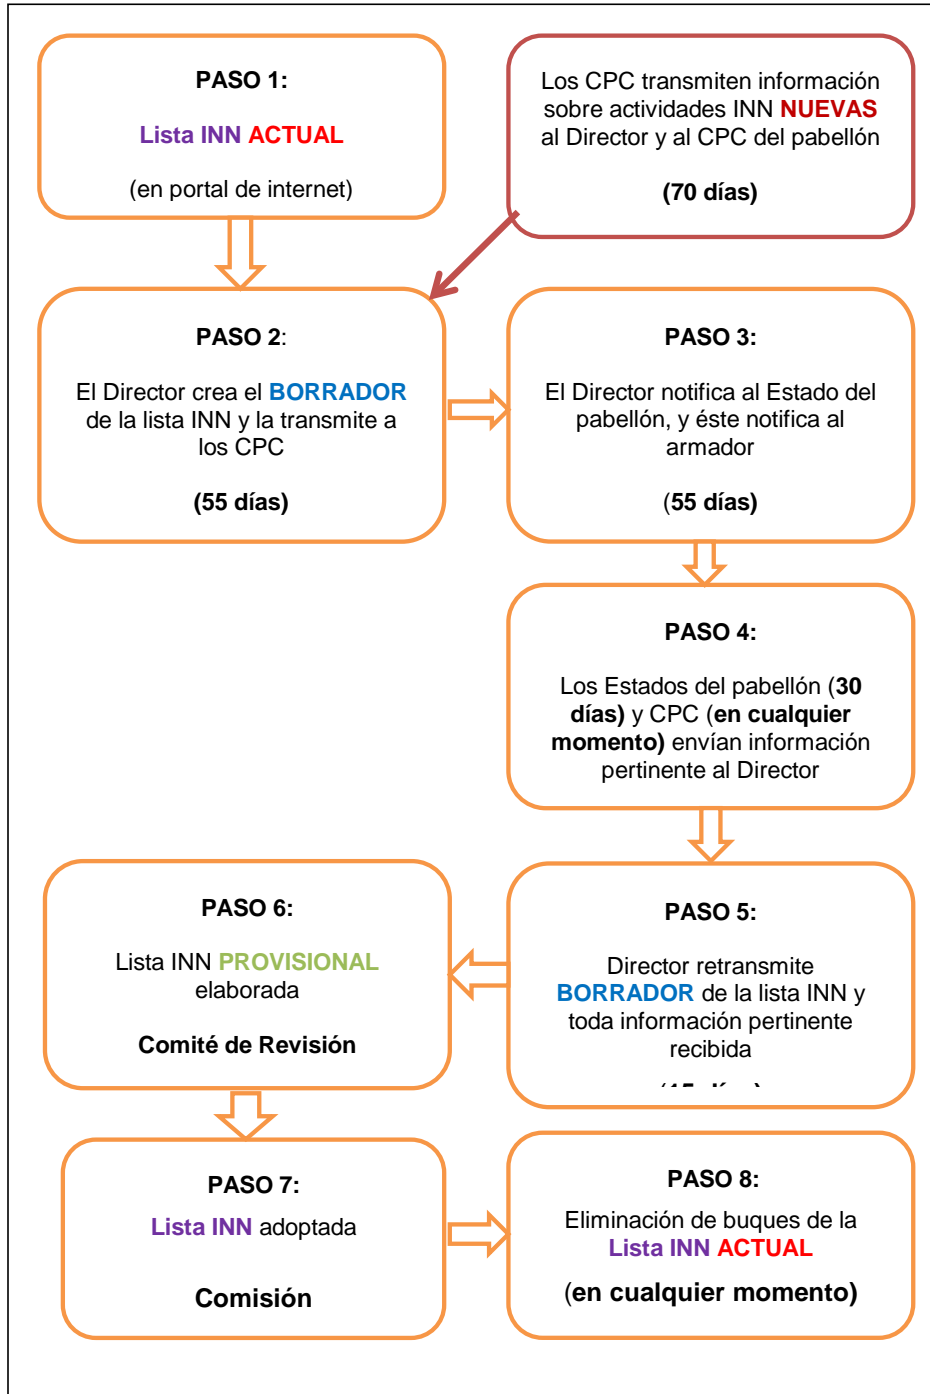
PASO 1:

Lista INN ACTUAL

(en portal de internet)

Los CPC transmiten información sobre actividades INN NUEVAS al Director y al CPC del pabellón

(70 días)

PASO 2:

El Director crea el BORRADOR de la lista INN y la transmite a los CPC

(55 días)

PASO 3:

El Director notifica al Estado del pabellón, y éste notifica al armador

(55 días)

PASO 4:

Los Estados del pabellón (30 días) y CPC (en cualquier momento) envían información pertinente al Director

PASO 6:

Lista INN PROVISIONAL elaborada

Comité de Revisión

PASO 5:

Director retransmite BORRADOR de la lista INN y toda información pertinente recibida

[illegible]

PASO 7:

Lista INN adoptada

Comisión

PASO 8:

Eliminación de buques de la Lista INN ACTUAL

(en cualquier momento)